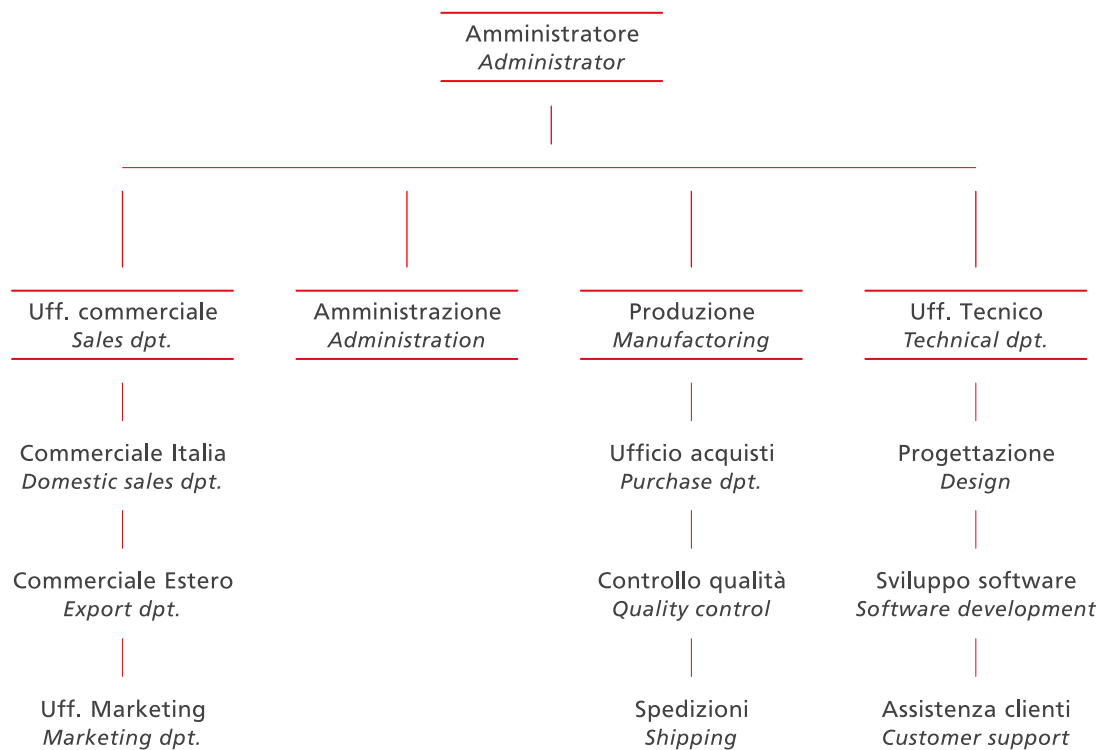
Amministratore
*Administrator*

Uff. commerciale
*Sales dpt.*

Commerciale Italia
*Domestic sales dpt.*

Commerciale Estero
*Export dpt.*

Uff. Marketing
*Marketing dpt.*

Amministrazione
*Administration*

Produzione
*Manufactoring*

Ufficio acquisti
*Purchase dpt.*

Controllo qualità
*Quality control*

Spedizioni
*Shipping*

Uff. Tecnico
*Technical dpt.*

Progettazione
*Design*

Sviluppo software
*Software development*

Assistenza clienti
*Customer support*